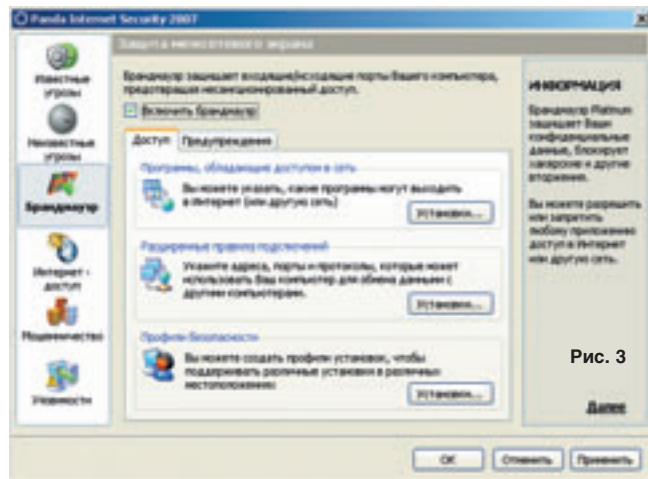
Panda Internet Security 2007

Известные угрозы

Неизвестные угрозы

Брандмауэр

Интернет - доступ

Мошенничество

Уязвимости

Защита межсетевого экрана

Брандмауэр защищает входящие/исходящие порты Вашего компьютера, предотвращая несанкционированный доступ.

Включить брандмауэр

Доступ | Предупреждения

Программы, обладающие доступом в сеть

Вы можете указать, какие программы могут выходить в Интернет (или другую сеть)

Установки...

Расширенные правила подключений

Укажите адреса, порты и протоколы, которые может использовать Ваш компьютер для обмена данными с другими компьютерами.

Установки...

Профили безопасности

Вы можете создать профили установок, чтобы поддерживать различные установки в различных местоположениях.

Установки...

ИНФОРМАЦИЯ

Брандмауэр Platinum защищает Ваши конфиденциальные данные, блокирует хакерские и другие вторжения.

Вы можете разрешить или запретить любому приложению доступ в Интернет или другую сеть.

Рис. 3

Далее

OK | Отменить | Применить